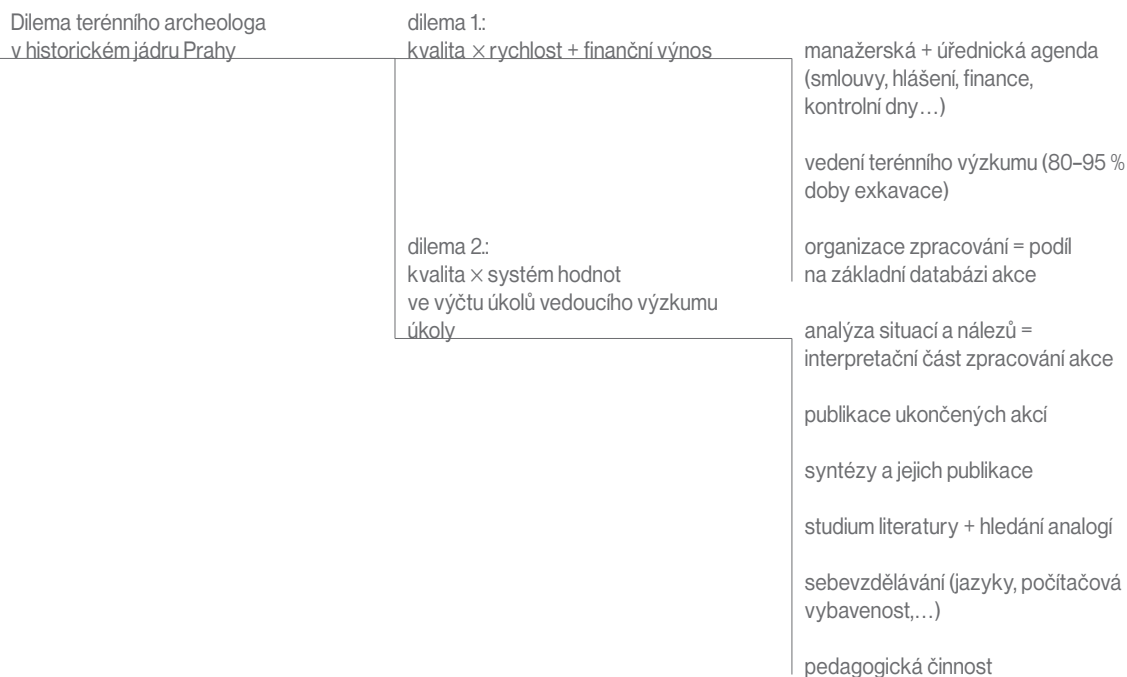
Dilema terénního archeologa v historickém jádru Prahy

dilema 1.:
kvalita × rychlost + finanční výnos

manažerská + úřednická agenda (smlouvy, hlášení, finance, kontrolní dny…)

vedení terénního výzkumu (80–95 % doby exkavace)

dilema 2.:
kvalita × systém hodnot
ve výčtu úkolů vedoucího výzkumu
úkoly

organizace zpracování = podíl na základní databázi akce

analýza situací a nálezů = interpretační část zpracování akce

publikace ukončených akcí

syntézy a jejich publikace

studium literatury + hledání analogií

sebevzdělávání (jazyky, počítačová vybavenost,…)

pedagogická činnost